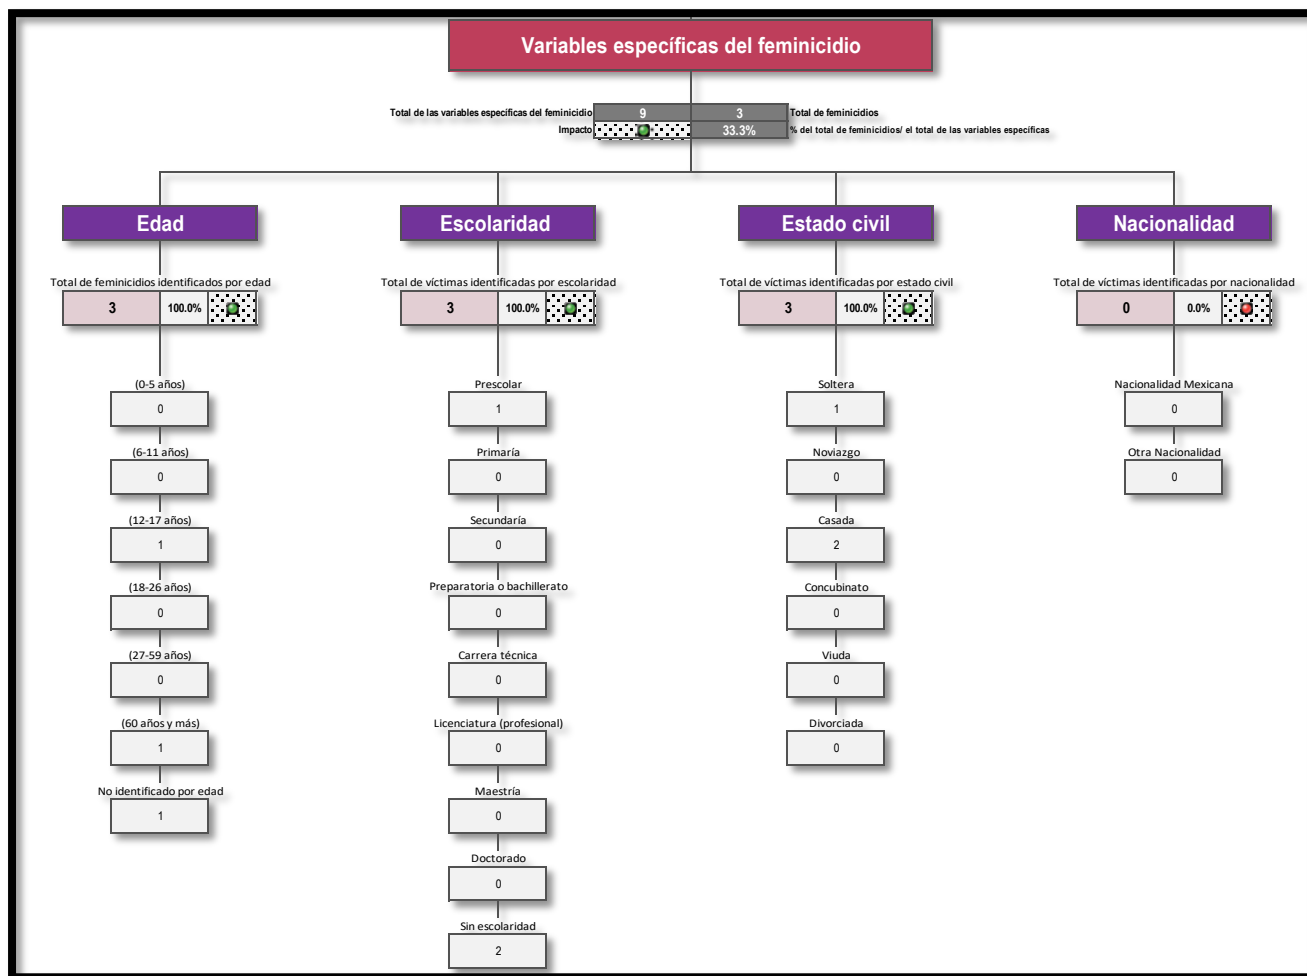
Variables específicas del feminicidio

Total de las variables específicas del feminicidio 9 | 3 Total de feminicidios
Impacto | 33.3% % del total de feminicidios/ el total de las variables específicas

Edad

Total de feminicidios identificados por edad
3 | 100.0%

(0-5 años)
0
(6-11 años)
0
(12-17 años)
1
(18-26 años)
0
(27-59 años)
0
(60 años y más)
1
No identificado por edad
1

Escolaridad

Total de víctimas identificadas por escolaridad
3 | 100.0%

Prescolar
1
Primaría
0
Secundaría
0
Preparatoria o bachillerato
0
Carrera técnica
0
Licenciatura (profesional)
0
Maestría
0
Doctorado
0
Sin escolaridad
2

Estado civil

Total de víctimas identificadas por estado civil
3 | 100.0%

Soltera
1
Noviazgo
0
Casada
2
Concubinato
0
Viuda
0
Divorciada
0

Nacionalidad

Total de víctimas identificadas por nacionalidad
0 | 0.0%

Nacionalidad Mexicana
0
Otra Nacionalidad
0